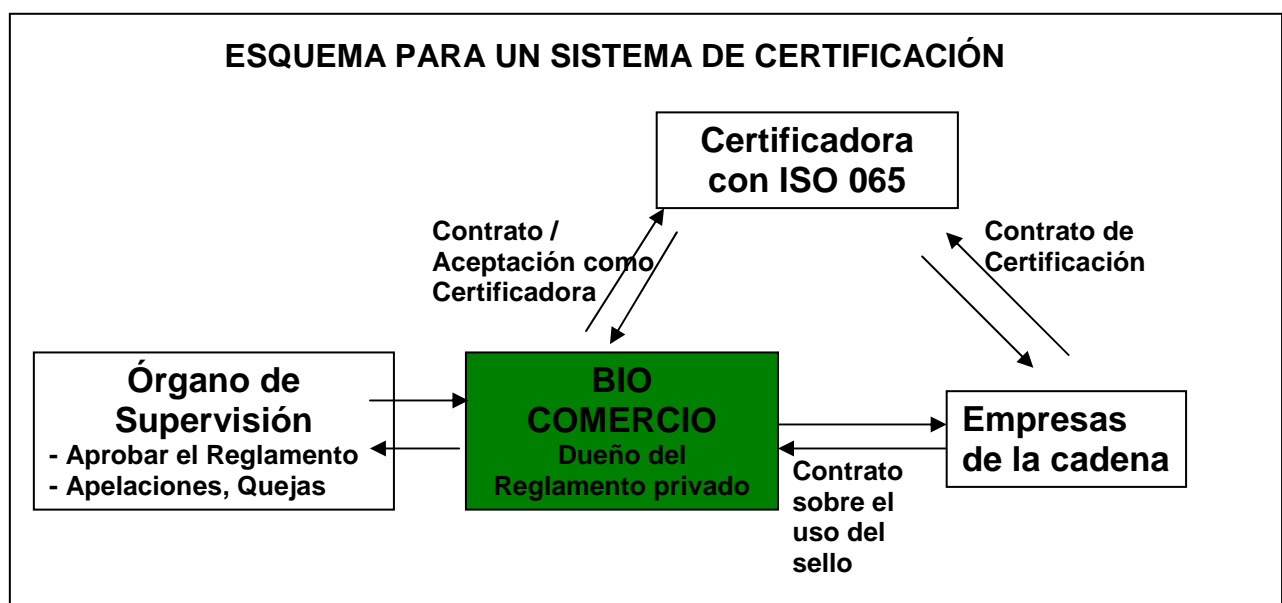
ESQUEMA PARA UN SISTEMA DE CERTIFICACIÓN

Certificadora con ISO 065

Contrato / Aceptación como Certificadora

Contrato de Certificación

Órgano de Supervisión
- Aprobar el Reglamento
- Apelaciones, Quejas

BIO COMERCIO
Dueño del Reglamento privado

Empresas de la cadena

Contrato sobre el uso del sello